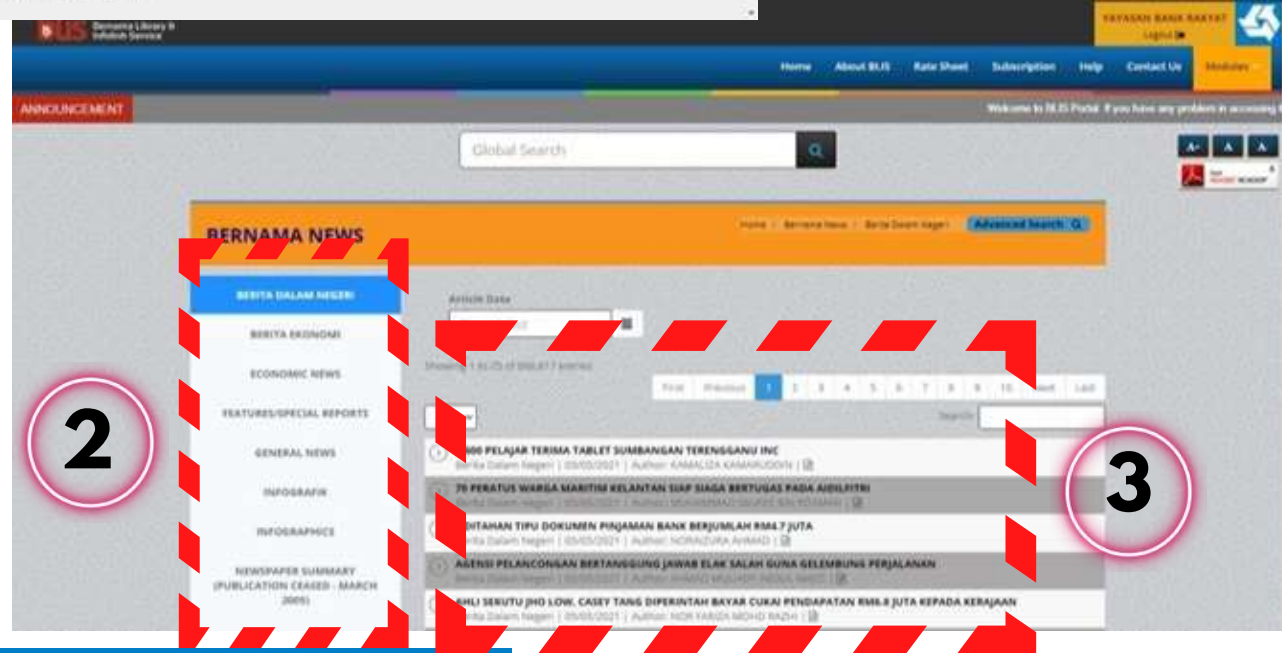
Bernama Library & Infolink Service

YAYASAN BANK RAKYAT
Logout

Home About BLIS Rate Sheet Subscription Help Contact Us Modules

ANNOUNCEMENT

Welcome to BLIS Portal. If you have any problem in accessing

Global Search

A+ A A-

BERNAMA NEWS

Home / Bernama News / Berita Dalam Negeri

Advanced Search

BERITA DALAM NEGERI
BERITA EKONOMI
ECONOMIC NEWS
FEATURES/SPECIAL REPORTS
GENERAL NEWS
INFOGRAFIK
INFOGRAPHICS
NEWSPAPER SUMMARY (PUBLICATION CEASED - MARCH 2005)

Article Date

Showing 1 to 25 of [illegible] entries

First Previous 1 2 3 4 5 6 7 8 9 10 Next Last

Search:

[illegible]00 PELAJAR TERIMA TABLET SUMBANGAN TERENGGANU INC
Berita Dalam Negeri | 05/05/2021 | Author: KAMALIZA KAMARUDDIN |

70 PERATUS WARGA MARITIM KELANTAN SIAP SIAGA BERTUGAS PADA AIDILFITRI
Berita Dalam Negeri | 05/05/2021 | Author: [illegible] |

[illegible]DITAHAN TIPU DOKUMEN PINJAMAN BANK BERJUMLAH RM4.7 JUTA
Berita Dalam Negeri | 05/05/2021 | Author: NORAZURA AHMAD |

AGENSI PELANCONGAN BERTANGGUNG JAWAB ELAK SALAH GUNA GELEMBUNG PERJALANAN
Berita Dalam Negeri | 05/05/2021 | Author: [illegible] |

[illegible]HLI SEKUTU JHO LOW, CASEY TANG DIPERINTAH BAYAR CUKAI PENDAPATAN RM6.8 JUTA KEPADA KERAJAAN
Berita Dalam Negeri | 05/05/2021 | Author: NOR FARIZA MOHD RAZHI |

2

3